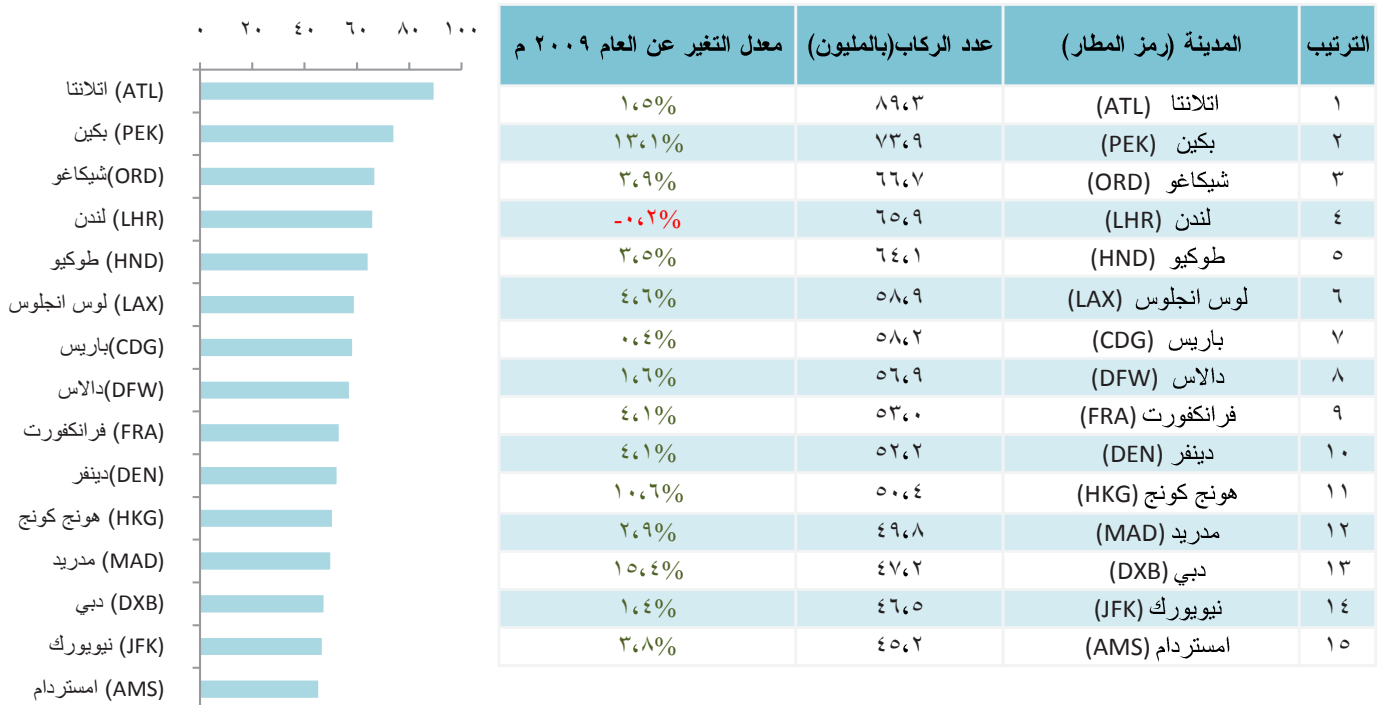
٠ ٢٠ ٤٠ ٦٠ ٨٠ ١٠٠

اتلانتا (ATL)
بكين (PEK)
شيكاغو(ORD)
لندن (LHR)
طوكيو (HND)
لوس انجلوس (LAX)
باريس(CDG)
دالاس(DFW)
فرانكفورت (FRA)
دينفر(DEN)
هونج كونج (HKG)
مدريد (MAD)
دبي (DXB)
نيويورك (JFK)
امستردام (AMS)

| الترتيب | المدينة (رمز المطار) | عدد الركاب(بالمليون) | معدل التغير عن العام ٢٠٠٩ م |
|---|---|---|---|
| ١ | اتلانتا (ATL) | ٨٩،٣ | ١،٥% |
| ٢ | بكين (PEK) | ٧٣،٩ | ١٣،١% |
| ٣ | شيكاغو (ORD) | ٦٦،٧ | ٣،٩% |
| ٤ | لندن (LHR) | ٦٥،٩ | -٠،٢% |
| ٥ | طوكيو (HND) | ٦٤،١ | ٣،٥% |
| ٦ | لوس انجلوس (LAX) | ٥٨،٩ | ٤،٦% |
| ٧ | باريس (CDG) | ٥٨،٢ | ٠،٤% |
| ٨ | دالاس (DFW) | ٥٦،٩ | ١،٦% |
| ٩ | فرانكفورت (FRA) | ٥٣،٠ | ٤،١% |
| ١٠ | دينفر (DEN) | ٥٢،٢ | ٤،١% |
| ١١ | هونج كونج (HKG) | ٥٠،٤ | ١٠،٦% |
| ١٢ | مدريد (MAD) | ٤٩،٨ | ٢،٩% |
| ١٣ | دبي (DXB) | ٤٧،٢ | ١٥،٤% |
| ١٤ | نيويورك (JFK) | ٤٦،٥ | ١،٤% |
| ١٥ | امستردام (AMS) | ٤٥،٢ | ٣،٨% |